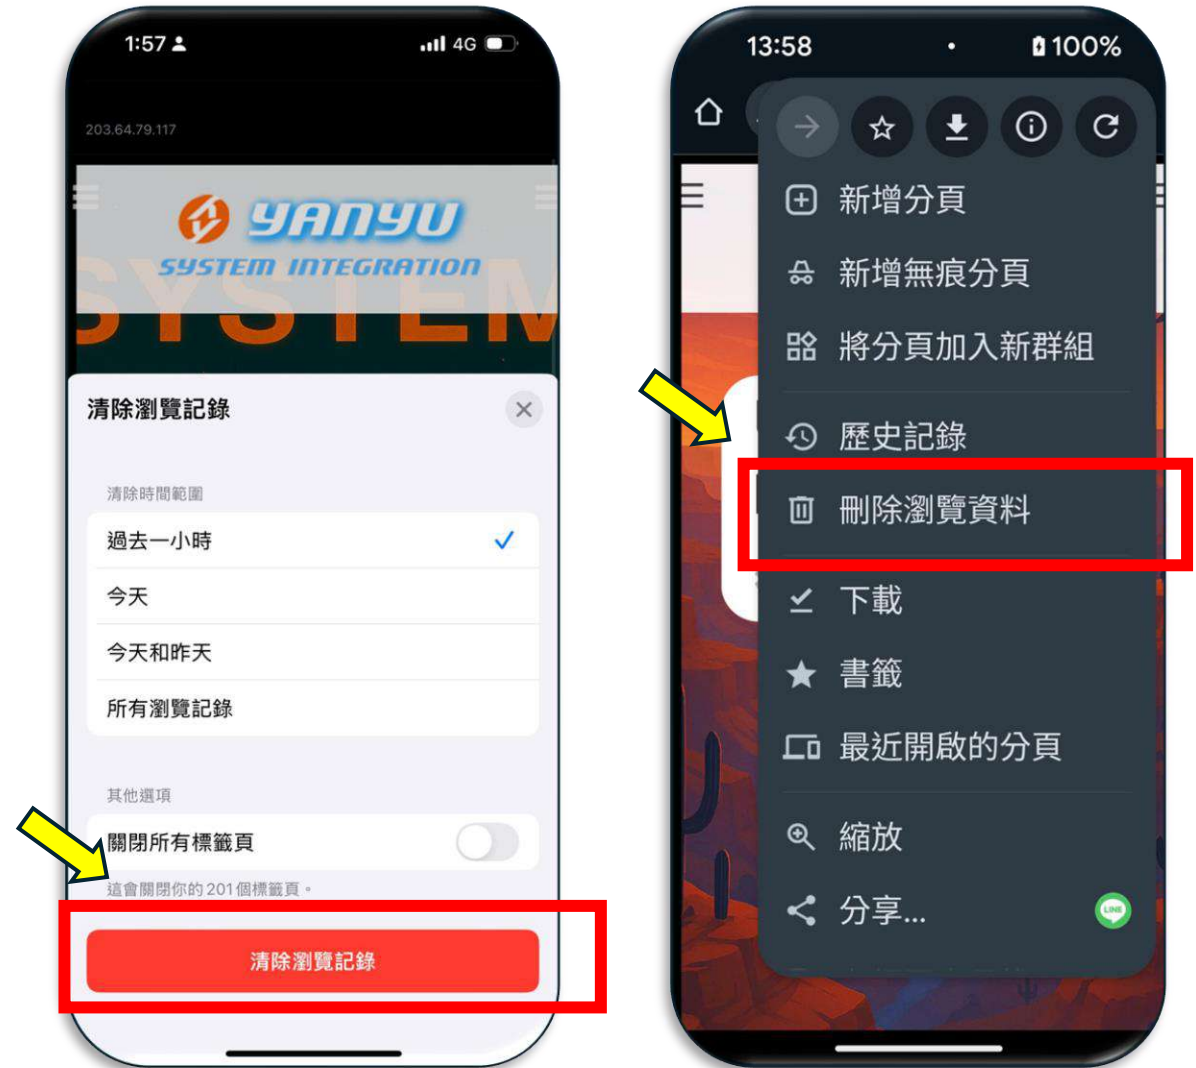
1:57
4G
203.64.79.117
YANYU
SYSTEM INTEGRATION
SYSTEM

清除瀏覽記錄
清除時間範圍
過去一小時
今天
今天和昨天
所有瀏覽記錄
其他選項
關閉所有標籤頁
這會關閉你的 201 個標籤頁。
清除瀏覽記錄

13:58
100%
新增分頁
新增無痕分頁
將分頁加入新群組
歷史記錄
刪除瀏覽資料
下載
書籤
最近開啟的分頁
縮放
分享...
LINE